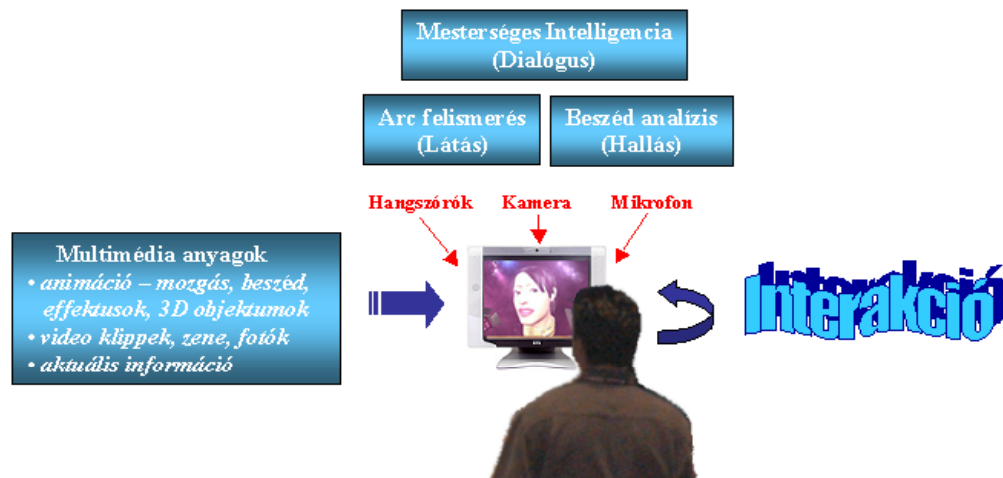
Mesterséges Intelligencia
(Dialógus)

Arc felismerés
(Látás)

Beszéd analízis
(Hallás)

Hangszórók

Kamera

Mikrofon

Multimédia anyagok
• animáció – mozgás, beszéd, effektusok, 3D objektumok
• video klippek, zene, fotók
• aktuális információ

Interakció